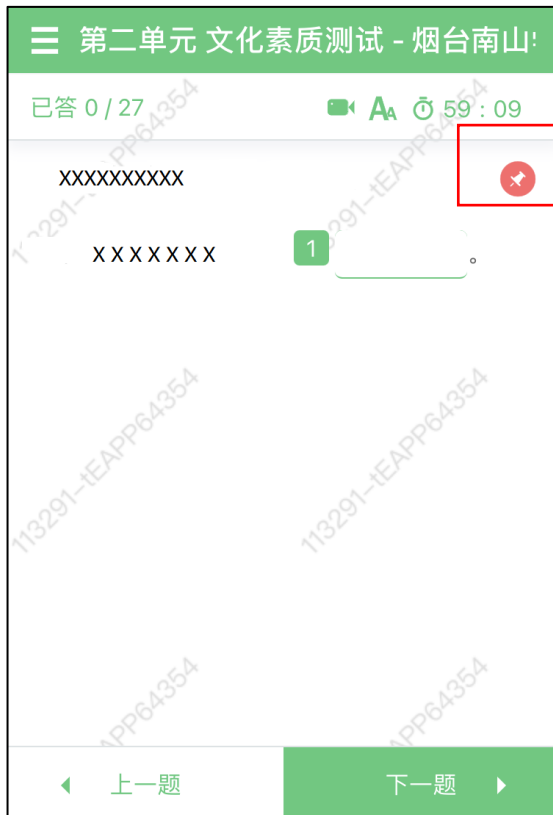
第二单元 文化素质测试 - 烟台南山

已答 0 / 27 59 : 09

XXXXXXXXXX

XXXXXXX 1 。

上一题

下一题

113291-tEAPP64354
113291-tEAPP64354
113291-tEAPP64354
113291-tEAPP64354
113291-tEAPP64354
113291-tEAPP64354
113291-tEAPP64354
113291-tEAPP64354